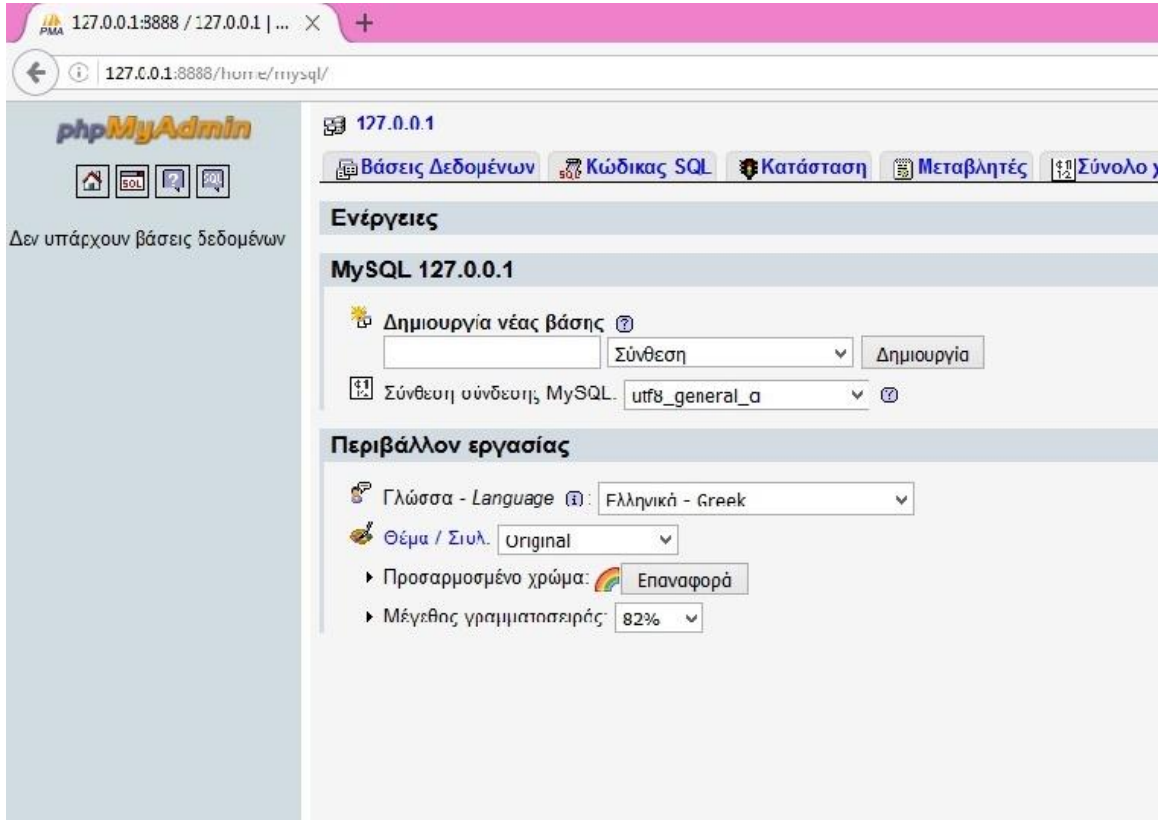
PMA 127.0.0.1:8888 / 127.0.0.1 | ... ×
+

127.0.0.1:8888/home/mysql/

phpMyAdmin

Δεν υπάρχουν βάσεις δεδομένων

127.0.0.1

Βάσεις Δεδομένων | Κώδικας SQL | Κατάσταση | Μεταβλητές | Σύνολο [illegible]

Ενέργειες

MySQL 127.0.0.1

Δημιουργία νέας βάσης
Σύνθεση
Δημιουργία

Σύνθεση σύνδεσης MySQL: utf8_general_ci

Περιβάλλον εργασίας

Γλώσσα - Language: Ελληνικά - Greek

Θέμα / Στυλ: Original

Προσαρμοσμένο χρώμα: Επαναφορά

Μέγεθος γραμματοσειράς: 82%